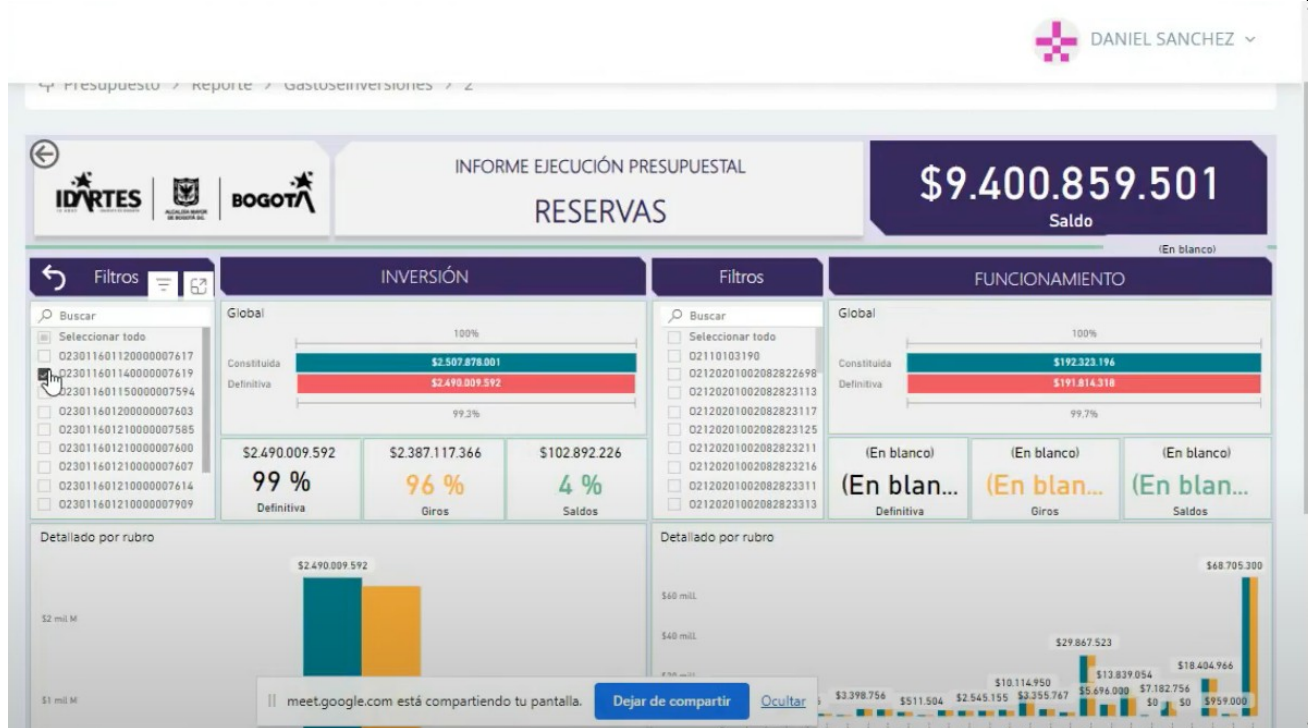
DANIEL SANCHEZ

Presupuesto > Reporte > GastoseInversiones > 2

IDARTES | ALCALDÍA MAYOR DE BOGOTÁ D.C. | BOGOTÁ

INFORME EJECUCIÓN PRESUPUESTAL
RESERVAS

$9.400.859.501
Saldo

(En blanco)

Filtros

INVERSIÓN

Buscar
Seleccionar todo
02301160112000000 7617
023011601140000007619
023011601150000007594
023011601200000007603
023011601210000007585
023011601210000007600
023011601210000007607
023011601210000007614
023011601210000007909

Global
100%
Constituida $2.507.878.001
Definitiva $2.490.009.592
99.3%

$2.490.009.592
99 %
Definitiva

$2.387.117.366
96 %
Giros

$102.892.226
4 %
Saldos

Filtros

FUNCIONAMIENTO

Buscar
Seleccionar todo
02110103190
021202010020828226​98
021202010020828231​13
021202010020828231​17
021202010020828231​25
021202010020828232​11
021202010020828232​16
021202010020828233​11
021202010020828233​13

Global
100%
Constituida $192.323.196
Definitiva $191.814.318
99.7%

(En blanco)
(En blan...
Definitiva

(En blanco)
(En blan...
Giros

(En blanco)
(En blan...
Saldos

Detallado por rubro
$2.490.009.592
$2 mil M
$1 mil M

Detallado por rubro
$68.705.300
$60 mill.
$40 mill.
$20 mill.
$29.867.523
$18.404.966
$13.839.054
$10.114.950
$3.398.756 $511.504 $2.545.155 $3.355.767 $5.696.000 $7.182.756
$0 $0 $959.000

meet.google.com está compartiendo tu pantalla. Dejar de compartir Ocultar